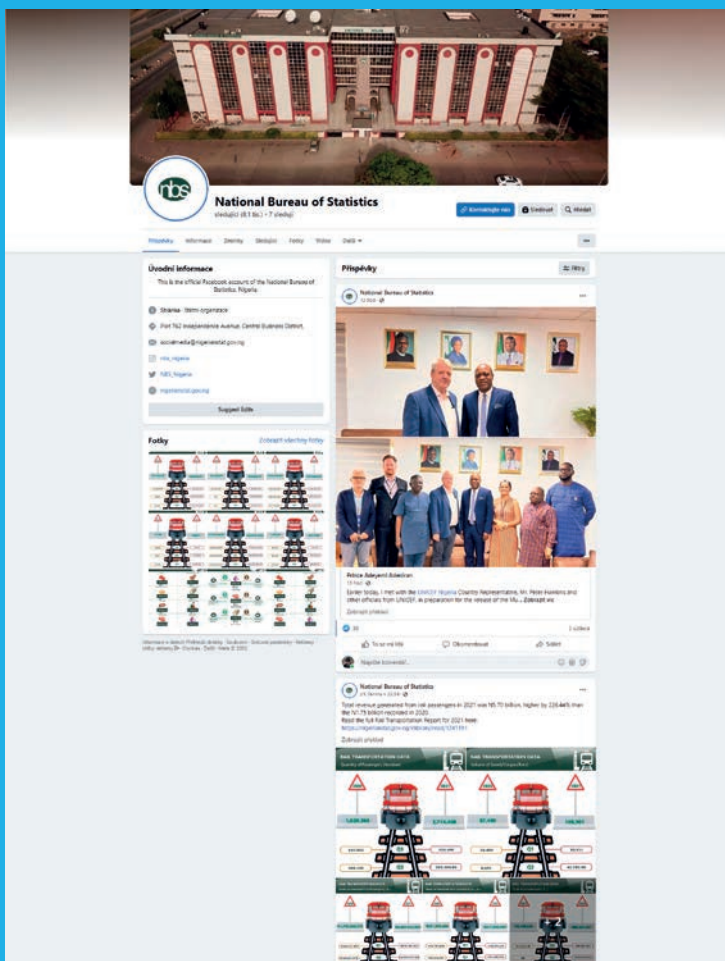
National Bureau of Statistics
sledující (61 tis.) • 7 sleduji

Kontaktujte nás
Sledovat
Hledat

Příspěvky Informace Zmínky Sledující Fotky Videa Další

Úvodní informace
This is the official Facebook account of the National Bureau of Statistics, Nigeria.

Stránka · Vládní organizace
Plot 762 Independence Avenue, Central Business District,
socialmedia@nigerianstat.gov.ng
nbs_nigeria
NBS_Nigeria
nigerianstat.gov.ng

Support Edits

Fotky
Zobrazit všechny fotky

Příspěvky
Filtry

National Bureau of Statistics
12 hod.

Prince Adeyemi Adeniran
13 hod.
Earlier today, I met with the UNICEF Nigeria Country Representative, Mr. Peter Hawkins and other officials from UNICEF, in preparation for the release of the Mu... Zobrazit víc
Zobrazit překlad

30
1 sdílení

To se mi líbí
Okomentovat
Sdílet

Napište komentář...

National Bureau of Statistics
24. června v 22:04
Total revenue generated from rail passengers in 2021 was N5.70 billion, higher by 226.44% than the N1.75 billion recorded in 2020.
Read the full Rail Transportation Report for 2021 here:
https://nigerianstat.gov.ng/elibrary/read/1241181
Zobrazit překlad

RAIL TRANSPORTATION DATA
RAIL TRANSPORTATION DATA

+2